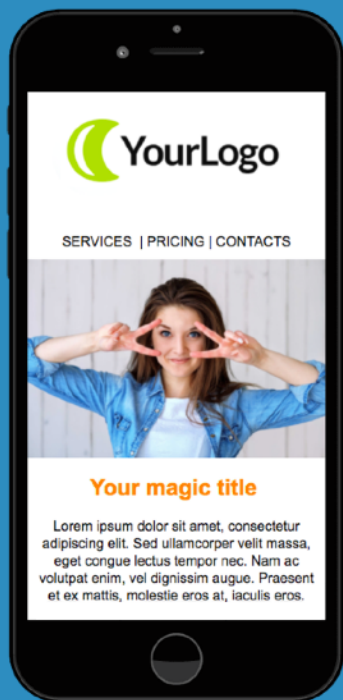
YourLogo

SERVICES | PRICING | CONTACTS

Your magic title

Lorem ipsum dolor sit amet, consectetur adipiscing elit. Sed ullamcorper velit massa, eget congue lectus tempor nec. Nam ac volutpat enim, vel dignissim augue. Praesent et ex mattis, molestie eros at, iaculis eros.